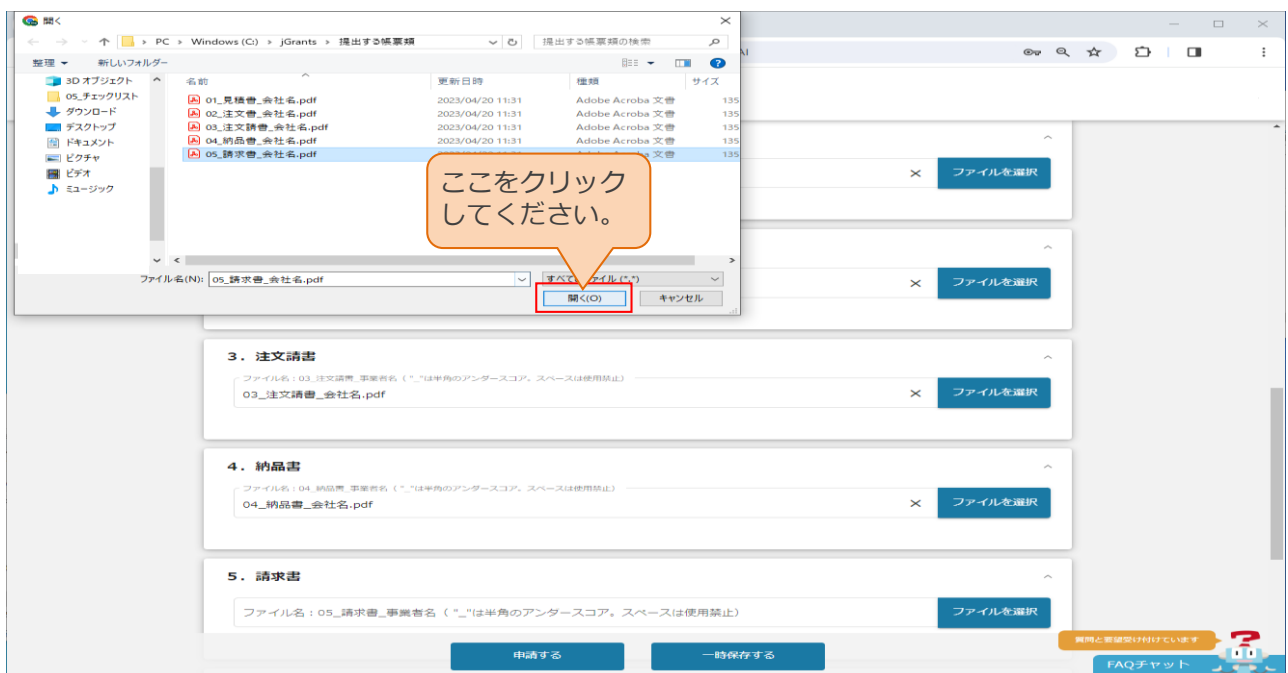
開く

PC > Windows (C:) > jGrants > 提出する帳票類

提出する帳票類の検索

整理 ▾ 新しいフォルダー

3D オブジェクト
05_チェックリスト
ダウンロード
デスクトップ
ドキュメント
ピクチャ
ビデオ
ミュージック

| 名前 | 更新日時 | 種類 | サイズ |
|---|---|---|---|
| 01_見積書_会社名.pdf | 2023/04/20 11:31 | Adobe Acroba 文書 | 135 |
| 02_注文書_会社名.pdf | 2023/04/20 11:31 | Adobe Acroba 文書 | 135 |
| 03_注文請書_会社名.pdf | 2023/04/20 11:31 | Adobe Acroba 文書 | 135 |
| 04_納品書_会社名.pdf | 2023/04/20 11:31 | Adobe Acroba 文書 | 135 |
| 05_請求書_会社名.pdf | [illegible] | Adobe Acroba 文書 | 135 |

ここをクリックしてください。

ファイル名(N): 05_請求書_会社名.pdf

すべて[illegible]ァイル (*.*)

開く(O) キャンセル

ファイルを選択

ファイルを選択

3．注文請書
ファイル名：03_注文請書_事業者名（"_"は半角のアンダースコア。スペースは使用禁止）
03_注文請書_会社名.pdf
ファイルを選択

4．納品書
ファイル名：04_納品書_事業者名（"_"は半角のアンダースコア。スペースは使用禁止）
04_納品書_会社名.pdf
ファイルを選択

5．請求書
ファイル名：05_請求書_事業者名（"_"は半角のアンダースコア。スペースは使用禁止）
ファイルを選択

申請する 一時保存する

質問と要望受け付けています
FAQチャット